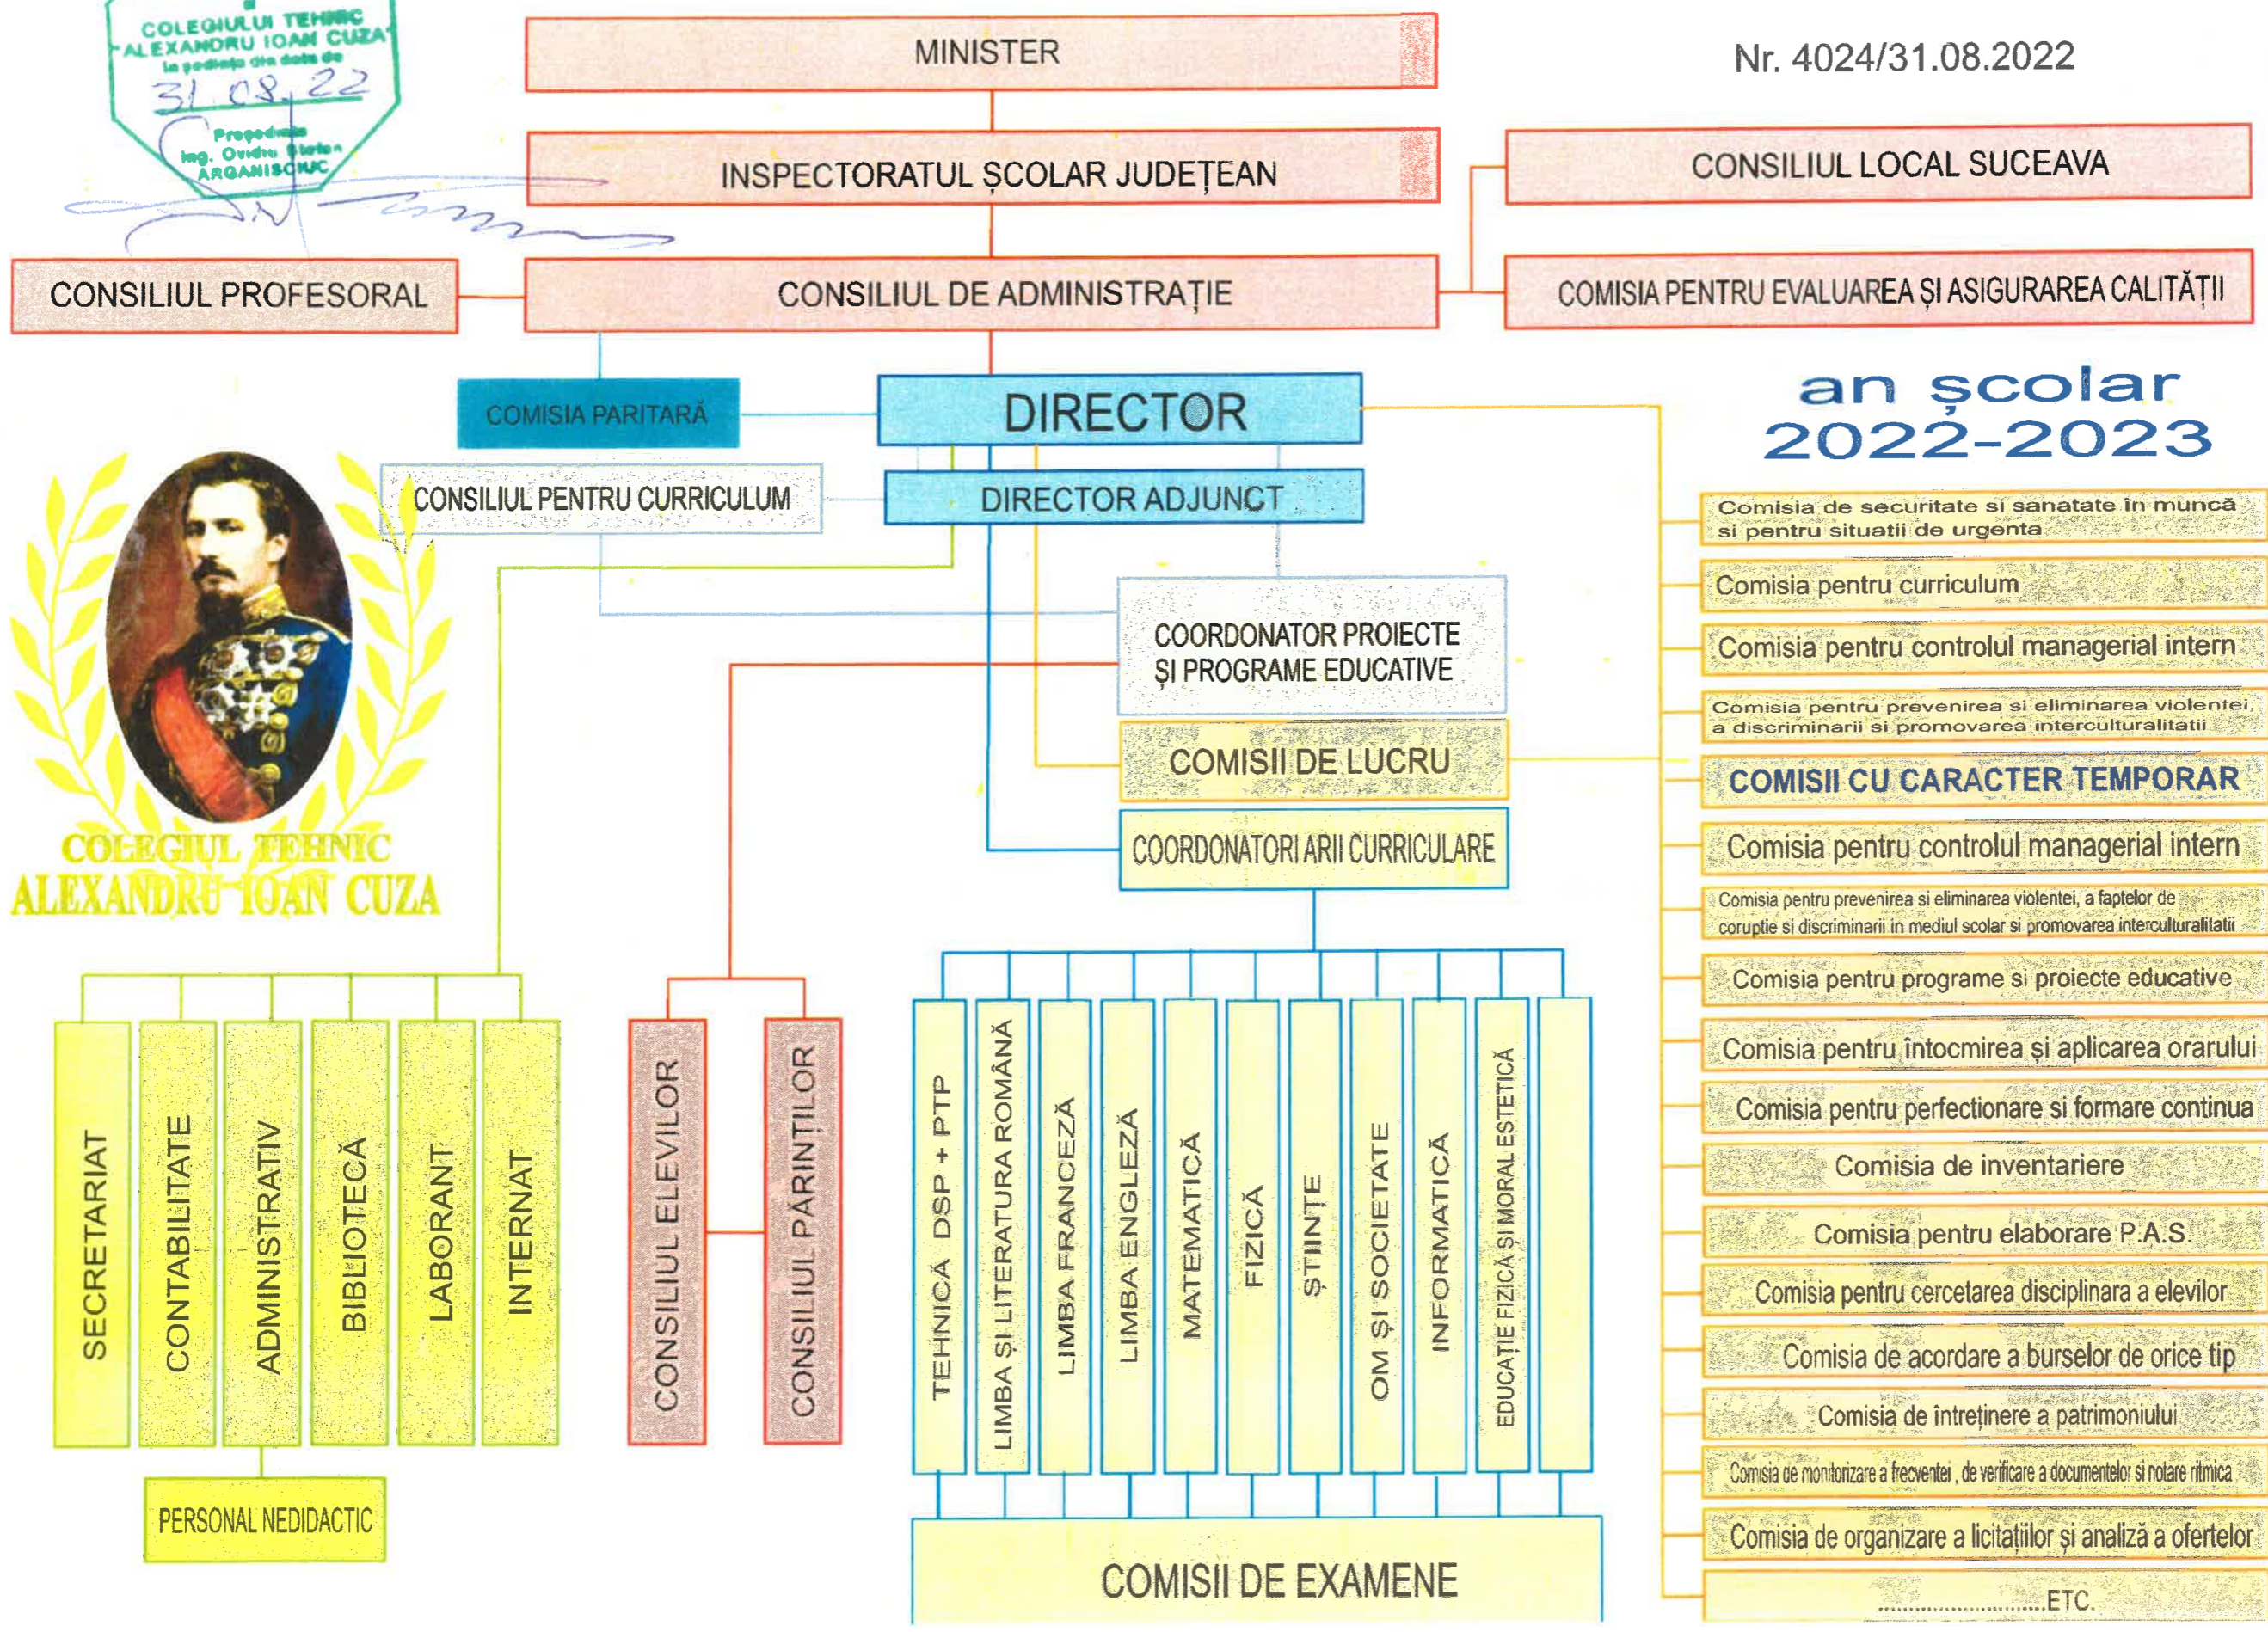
COLEGIULUI TEHNIC ALEXANDRU IOAN CUZA
în ședința din data de
31.08.22
Președinte
ing. Ovidiu Stelian ARGANISCIUC

MINISTER

Nr. 4024/31.08.2022

INSPECTORATUL ȘCOLAR JUDEȚEAN

CONSILIUL LOCAL SUCEAVA

CONSILIUL PROFESORAL

CONSILIUL DE ADMINISTRAȚIE

COMISIA PENTRU EVALUAREA ȘI ASIGURAREA CALITĂȚII

an școlar 2022-2023

COMISIA PARITARĂ

DIRECTOR

CONSILIUL PENTRU CURRICULUM

DIRECTOR ADJUNCT

COORDONATOR PROIECTE ȘI PROGRAME EDUCATIVE

COMISII DE LUCRU

COORDONATORI ARII CURRICULARE

COLEGIUL TEHNIC ALEXANDRU IOAN CUZA

Comisia de securitate si sanatate în muncă si pentru situatii de urgenta
Comisia pentru curriculum
Comisia pentru controlul managerial intern
Comisia pentru prevenirea si eliminarea violentei, a discriminarii si promovarea interculturalitatii
COMISII CU CARACTER TEMPORAR
Comisia pentru controlul managerial intern
Comisia pentru prevenirea si eliminarea violentei, a faptelor de coruptie si discriminarii in mediul scolar si promovarea interculturalitatii
Comisia pentru programe și proiecte educative
Comisia pentru întocmirea și aplicarea orarului
Comisia pentru perfectionare si formare continua
Comisia de inventariere
Comisia pentru elaborare P.A.S.
Comisia pentru cercetarea disciplinara a elevilor
Comisia de acordare a burselor de orice tip
Comisia de întreținere a patrimoniului
Comisia de monitorizare a frecventei , de verificare a documentelor si notare ritmica
Comisia de organizare a licitațiilor și analiză a ofertelor
..................ETC.

SECRETARIAT
CONTABILITATE
ADMINISTRATIV
BIBLIOTECĂ
LABORANT
INTERNAT

PERSONAL NEDIDACTIC

CONSILIUL ELEVILOR
CONSILIUL PĂRINȚILOR

TEHNICĂ DSP + PTP
LIMBA ȘI LITERATURA ROMÂNĂ
LIMBA FRANCEZĂ
LIMBA ENGLEZĂ
MATEMATICĂ
FIZICĂ
ȘTIINȚE
OM ȘI SOCIETATE
INFORMATICĂ
EDUCAȚIE FIZICĂ ȘI MORAL ESTETICĂ

COMISII DE EXAMENE